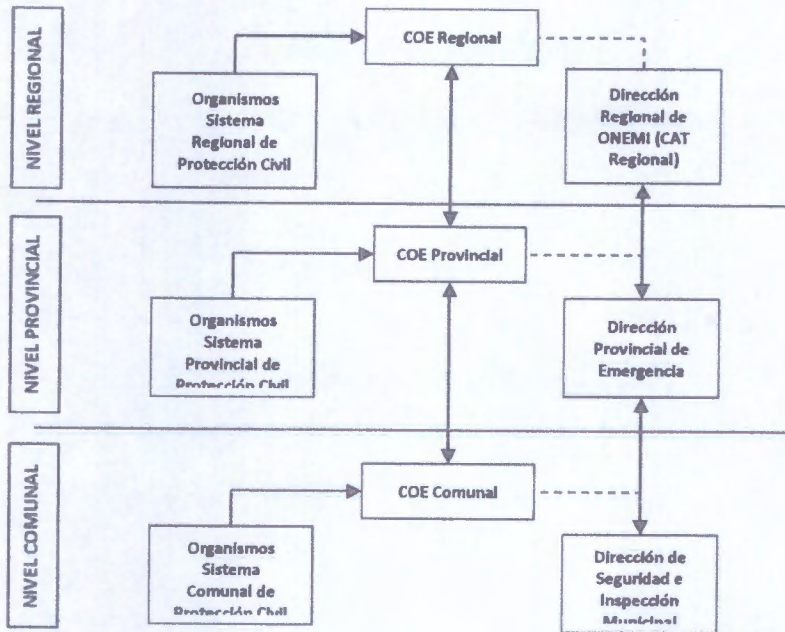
NIVEL REGIONAL

COE Regional

Organismos Sistema Regional de Protección Civil

Dirección Regional de ONEMI (CAT Regional)

NIVEL PROVINCIAL

COE Provincial

Organismos Sistema Provincial de Protección Civil

Dirección Provincial de Emergencia

NIVEL COMUNAL

COE Comunal

Organismos Sistema Comunal de Protección Civil

Dirección de Seguridad e Inspección Municipal